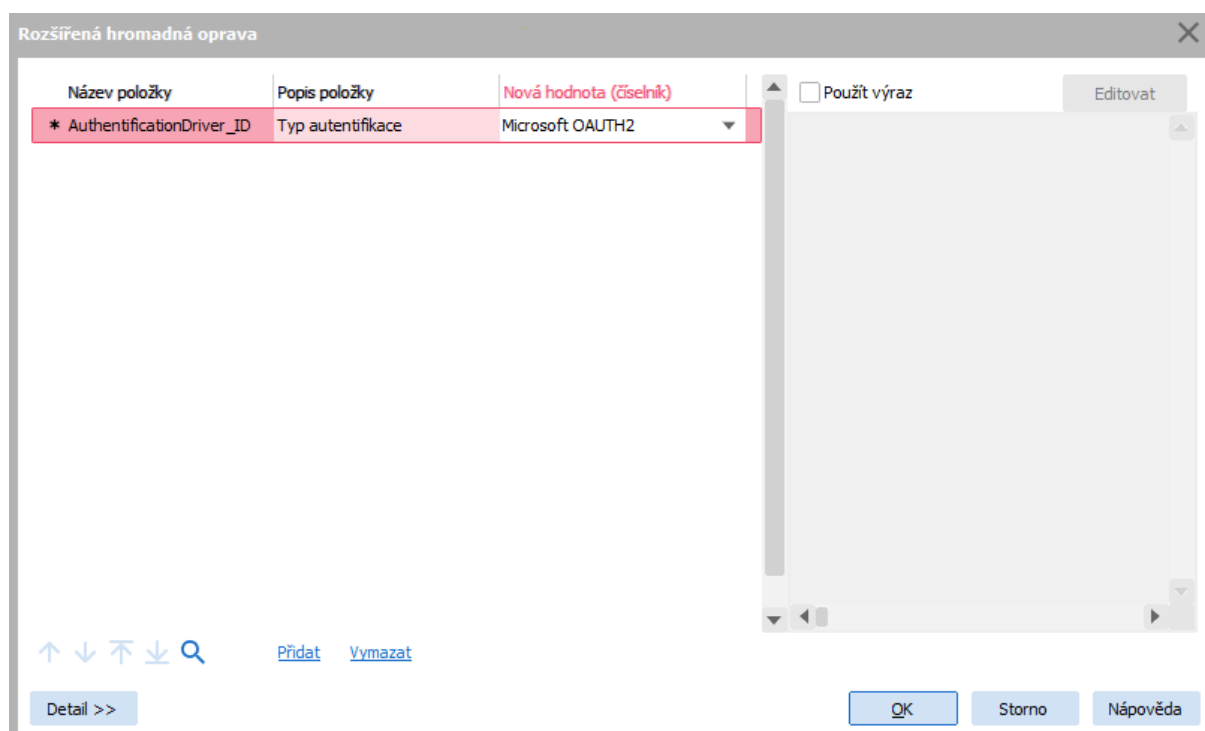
Rozšířená hromadná oprava

| Název položky | Popis položky | Nová hodnota (číselník) |
|---|---|---|
| * AuthentificationDriver_ID | Typ autentifikace | Microsoft OAUTH2 |

Použít výraz

Editovat

Přidat Vymazat

Detail >>

OK Storno Nápověda